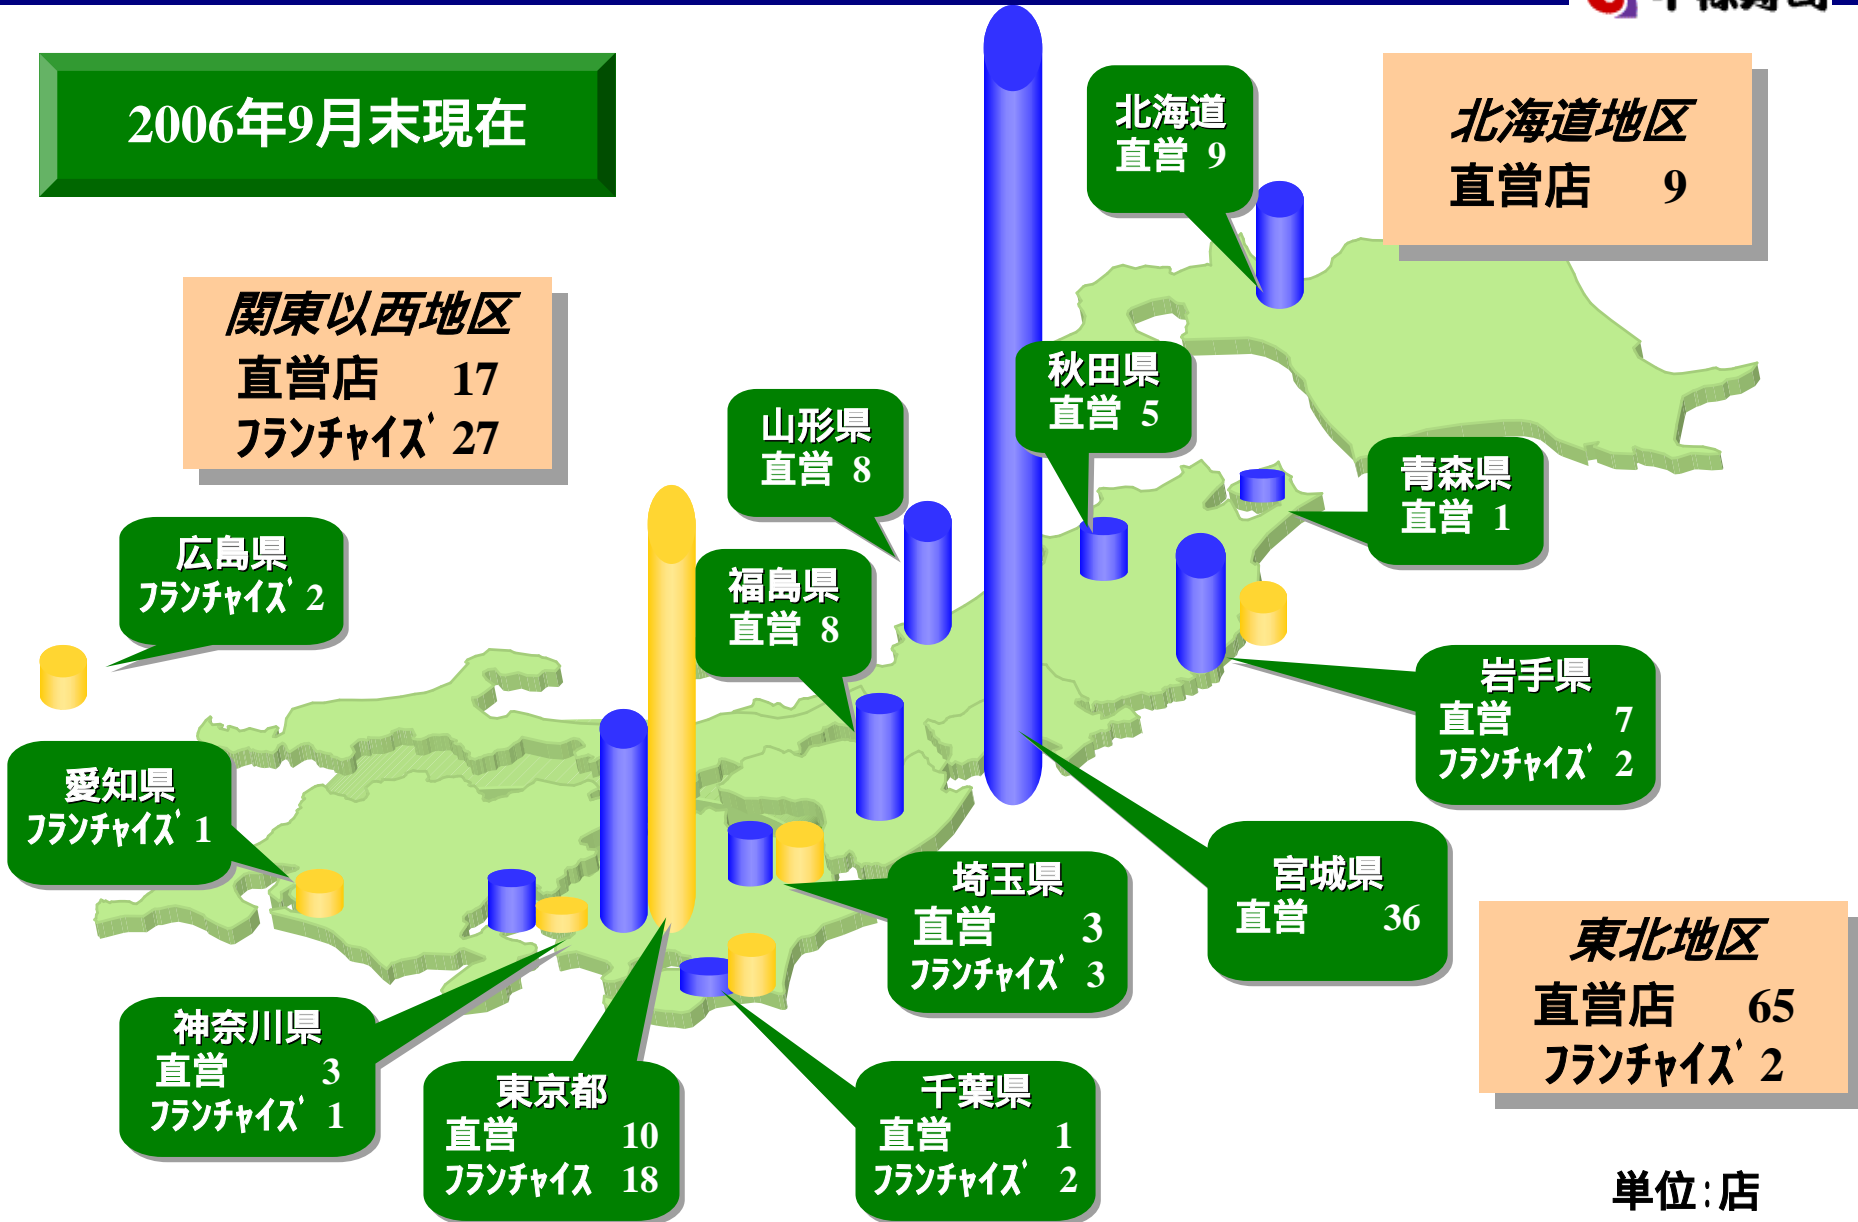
2006年9月末現在

北海道
直営 9

北海道地区
直営店 9

関東以西地区
直営店 17
ﾌﾗﾝﾁｬｲｽﾞ 27

秋田県
直営 5

山形県
直営 8

青森県
直営 1

広島県
ﾌﾗﾝﾁｬｲｽﾞ 2

福島県
直営 8

岩手県
直営 7
ﾌﾗﾝﾁｬｲｽﾞ 2

愛知県
ﾌﾗﾝﾁｬｲｽﾞ 1

埼玉県
直営 3
ﾌﾗﾝﾁｬｲｽﾞ 3

宮城県
直営 36

東北地区
直営店 65
ﾌﾗﾝﾁｬｲｽﾞ 2

神奈川県
直営 3
ﾌﾗﾝﾁｬｲｽﾞ 1

東京都
直営 10
ﾌﾗﾝﾁｬｲｽ 18

千葉県
直営 1
ﾌﾗﾝﾁｬｲｽﾞ 2

単位:店